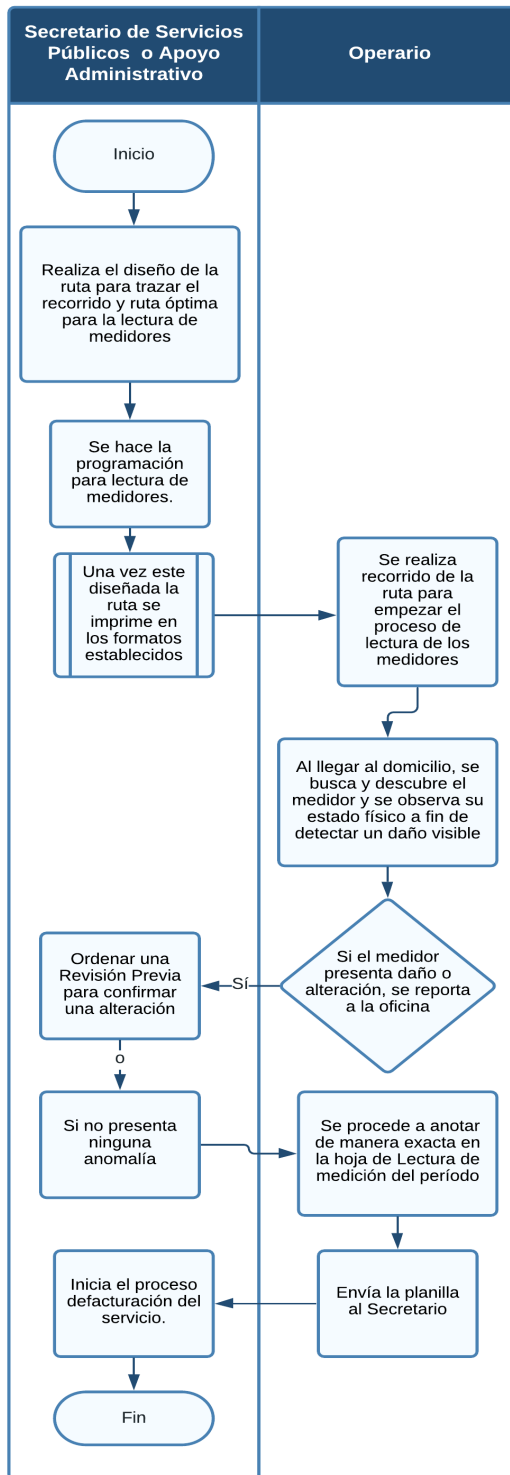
Secretario de Servicios Públicos o Apoyo Administrativo

Operario

Inicio

Realiza el diseño de la ruta para trazar el recorrido y ruta óptima para la lectura de medidores

Se hace la programación para lectura de medidores.

Una vez este diseñada la ruta se imprime en los formatos establecidos

Se realiza recorrido de la ruta para empezar el proceso de lectura de los medidores

Al llegar al domicilio, se busca y descubre el medidor y se observa su estado físico a fin de detectar un daño visible

Si el medidor presenta daño o alteración, se reporta a la oficina

Sí

Ordenar una Revisión Previa para confirmar una alteración

o

Si no presenta ninguna anomalía

Se procede a anotar de manera exacta en la hoja de Lectura de medición del período

Envía la planilla al Secretario

Inicia el proceso defacturación del servicio.

Fin